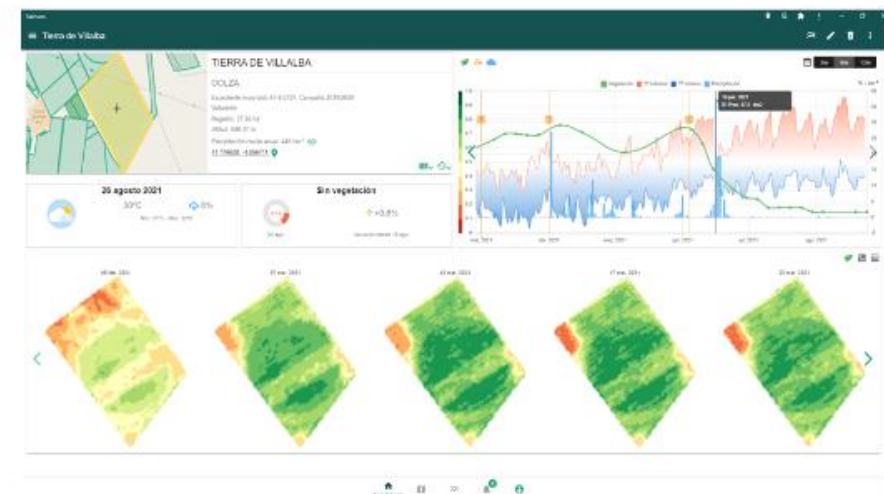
Tierra de Villalba

TIERRA DE VILLALBA

COLZA

Expediente municipal: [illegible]

Valverde

Regadío: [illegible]

Altitud: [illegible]

Precipitación media anual: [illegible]

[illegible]

26 agosto 2021

30ºC

0%

Sin vegetación

+0,8%

Vegetación

Temperatura

Precipitación

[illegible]

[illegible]